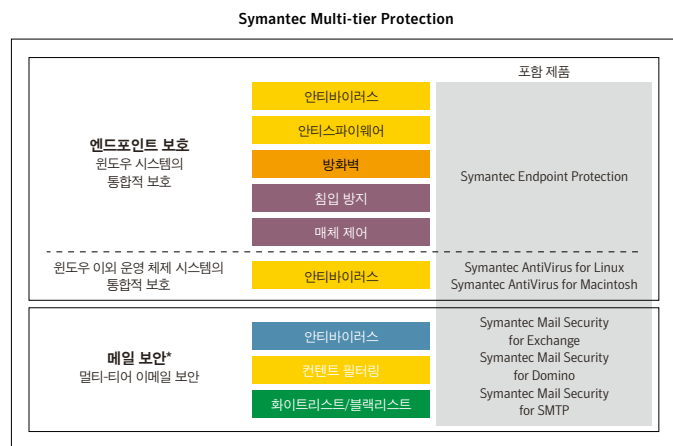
Symantec Multi-tier Protection

포함 제품

엔드포인트 보호
윈도우 시스템의
통합적 보호

안티바이러스

안티스파이웨어

방화벽

침입 방지

매체 제어

Symantec Endpoint Protection

윈도우 이외 운영 체제 시스템의
통합적 보호

안티바이러스

Symantec AntiVirus for Linux
Symantec AntiVirus for Macintosh

메일 보안*
멀티-티어 이메일 보안

안티바이러스

컨텐트 필터링

화이트리스트/블랙리스트

Symantec Mail Security for Exchange
Symantec Mail Security for Domino
Symantec Mail Security for SMTP